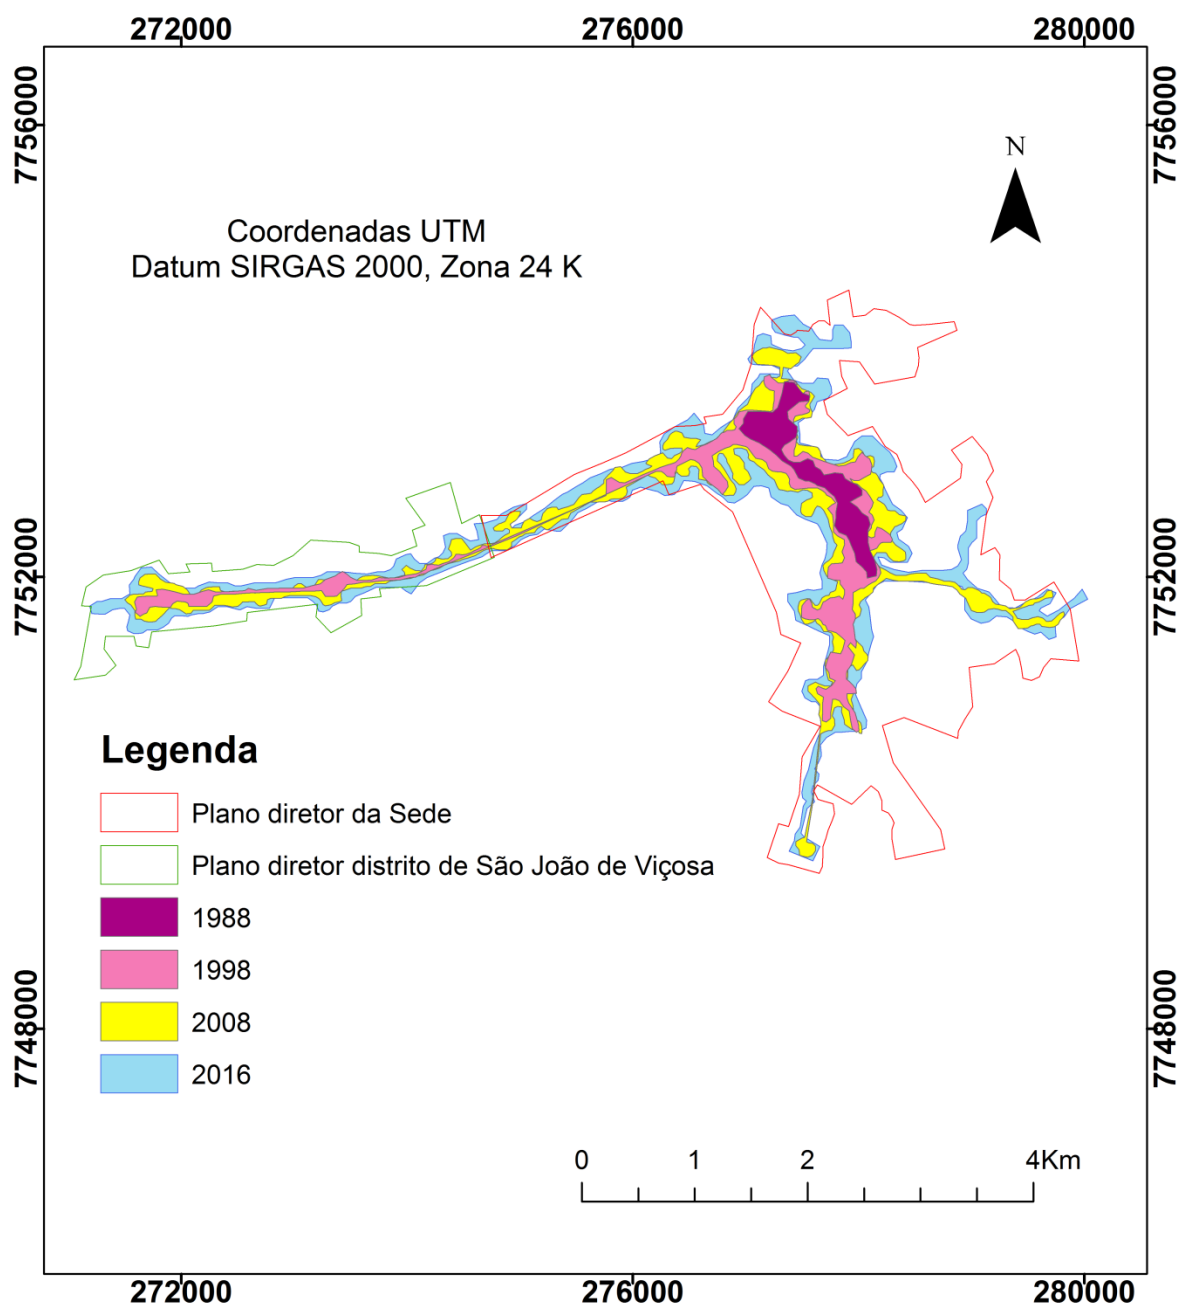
272000
276000
280000

7756000
7752000
7748000

7756000
7752000
7748000

N

Coordenadas UTM
Datum SIRGAS 2000, Zona 24 K

Legenda
Plano diretor da Sede
Plano diretor distrito de São João de Viçosa
1988
1998
2008
2016

0 1 2 4Km

272000
276000
280000